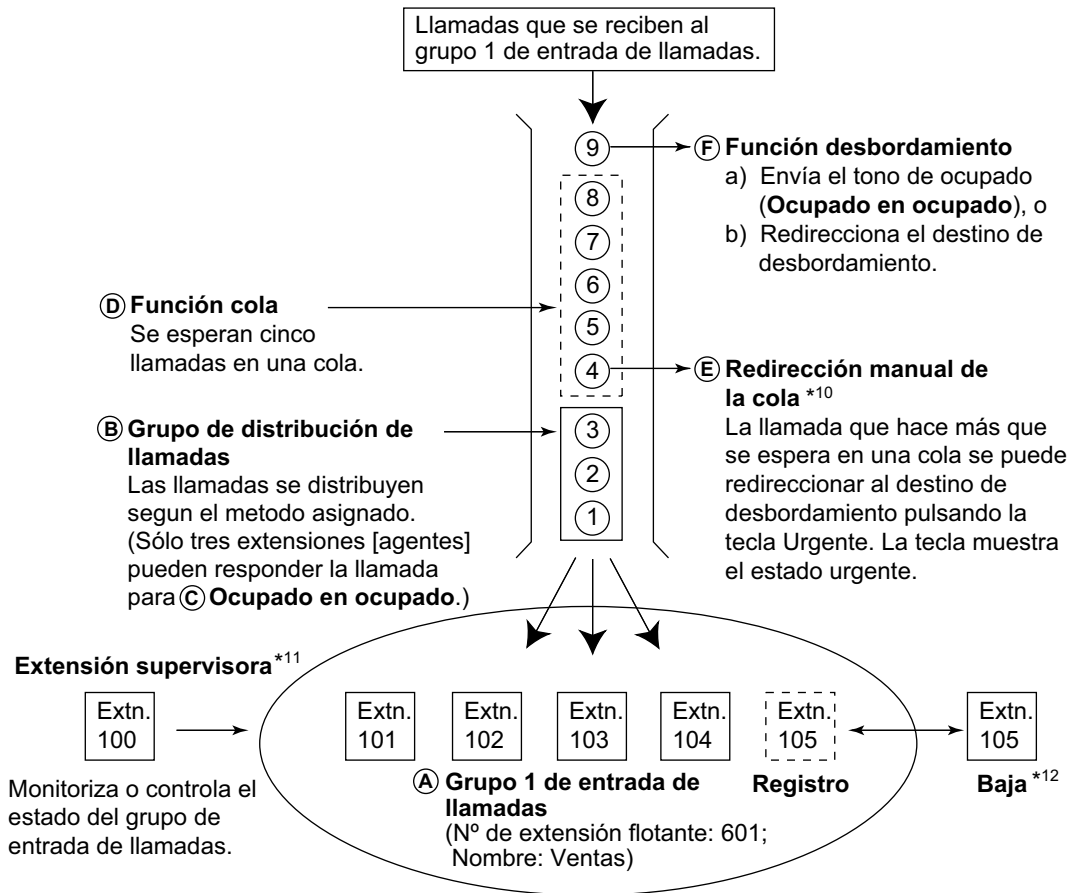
Llamadas que se reciben al grupo 1 de entrada de llamadas.

9

8
7
6
5
4

3
2
1

F Función desbordamiento
a) Envía el tono de ocupado (Ocupado en ocupado), o
b) Redirecciona el destino de desbordamiento.

D Función cola
Se esperan cinco llamadas en una cola.

E Redirección manual de la cola $^{*10}$
La llamada que hace más que se espera en una cola se puede redireccionar al destino de desbordamiento pulsando la tecla Urgente. La tecla muestra el estado urgente.

B Grupo de distribución de llamadas
Las llamadas se distribuyen segun el metodo asignado. (Sólo tres extensiones [agentes] pueden responder la llamada para C Ocupado en ocupado.)

Extensión supervisora$^{*11}$

Extn. 100

Monitoriza o controla el estado del grupo de entrada de llamadas.

Extn. 101
Extn. 102
Extn. 103
Extn. 104
Extn. 105

Extn. 105

A Grupo 1 de entrada de llamadas
(Nº de extensión flotante: 601; Nombre: Ventas)

Registro

Baja $^{*12}$